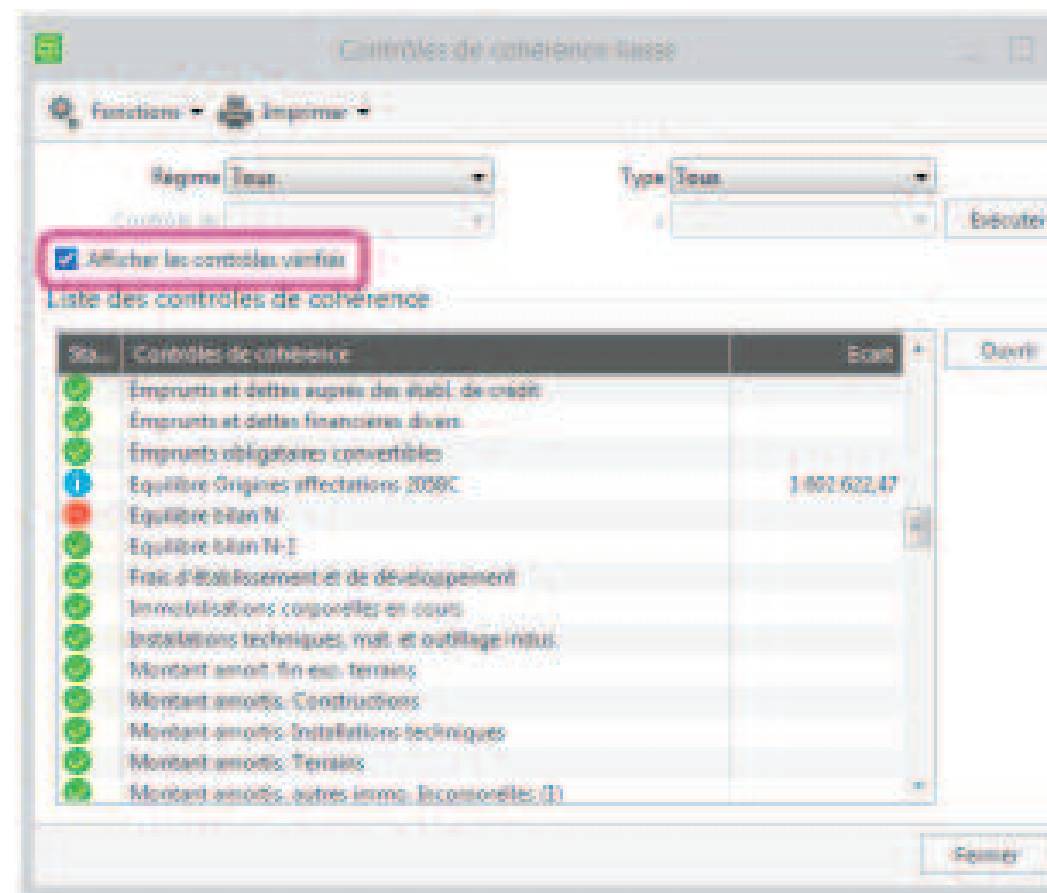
Contrôles de cohérence liasse

Fonctions ▾ Imprimer ▾

Régime Tous

Type Tous

Contrôle de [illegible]

à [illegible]

Exécuter

Afficher les contrôles vérifiés

Liste des contrôles de cohérence

| Sta... | Contrôles de cohérence | Ecart |
|---|---|---|
| | Emprunts et dettes auprès des établ. de crédit | |
| | Emprunts et dettes financières divers | |
| | Emprunts obligataires convertibles | |
| | Equilibre Origines affectations 2058C | 1 802 622,47 |
| | Equilibre bilan N | |
| | Equilibre bilan N-1 | |
| | Frais d'établissement et de développement | |
| | Immobilisations corporelles en cours | |
| | Installations techniques, mat. et outillage indus. | |
| | Montant amort. fin exo. terrains | |
| | Montant amorts. Constructions | |
| | Montant amorts. Installations techniques | |
| | Montant amorts. Terrains | |
| | Montant amorts. autres immo. incorporelles (I) | |

Ouvrir

Fermer